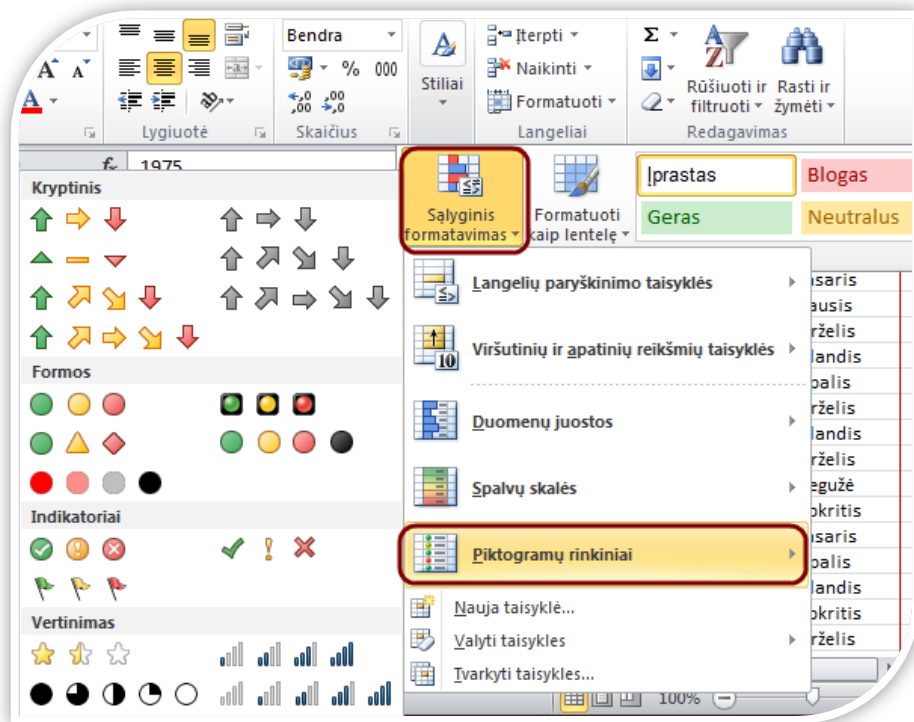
Bendra
% 000
Lygiuotė
Skaičius
Stiliai
Įterpti
Naikinti
Formatuoti
Langeliai
Σ
Rūšiuoti ir filtruoti
Rasti ir žymėti
Redagavimas
$f_x$ 1975
Sąlyginis formatavimas
Formatuoti kaip lentelę
Įprastas
Blogas
Geras
Neutralus
Kryptinis
Formos
Indikatoriai
Vertinimas
Langelių paryškinimo taisyklės
Viršutinių ir apatinių reikšmių taisyklės
Duomenų juostos
Spalvų skalės
Piktogramų rinkiniai
Nauja taisyklė...
Valyti taisykles
Tvarkyti taisykles...
saris
ausis
rželis
landis
palis
rželis
landis
rželis
egužė
okritis
saris
palis
landis
okritis
rželis
100%